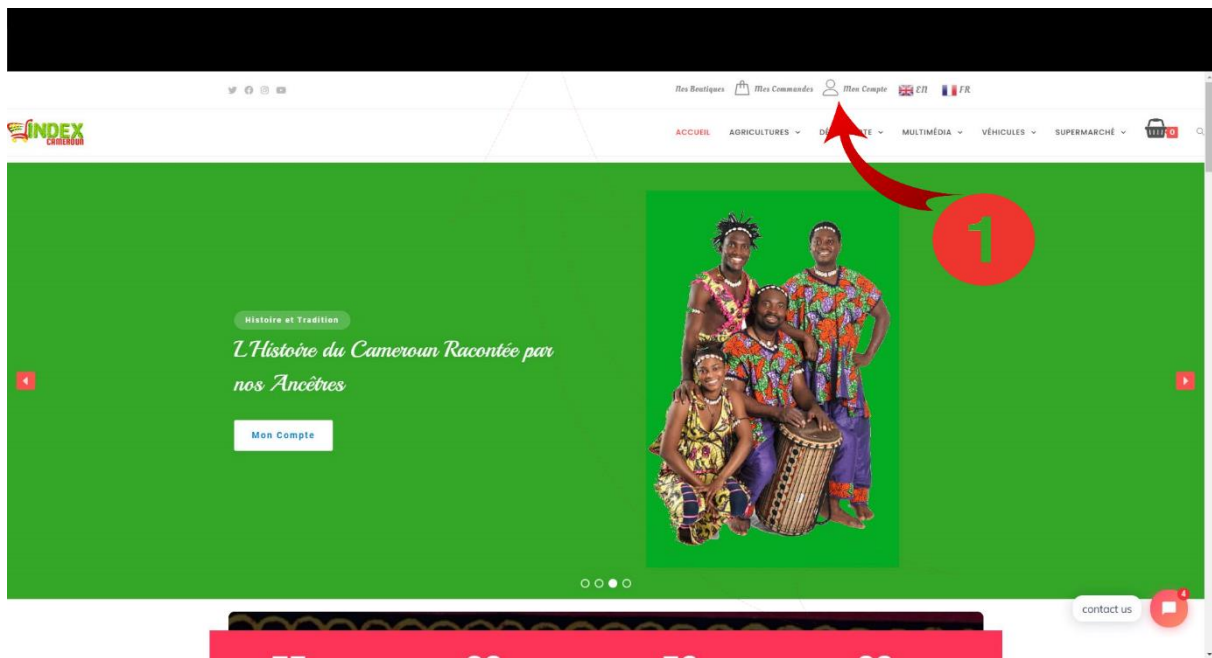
Mes Boutiques Mes Commandes Mon Compte EN FR

INDEX CAMEROUN

ACCUEIL AGRICULTURES DE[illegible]TE MULTIMÉDIA VÉHICULES SUPERMARCHÉ 0

1

Histoire et Tradition

L'Histoire du Cameroun Racontée par nos Ancêtres

Mon Compte

contact us

4